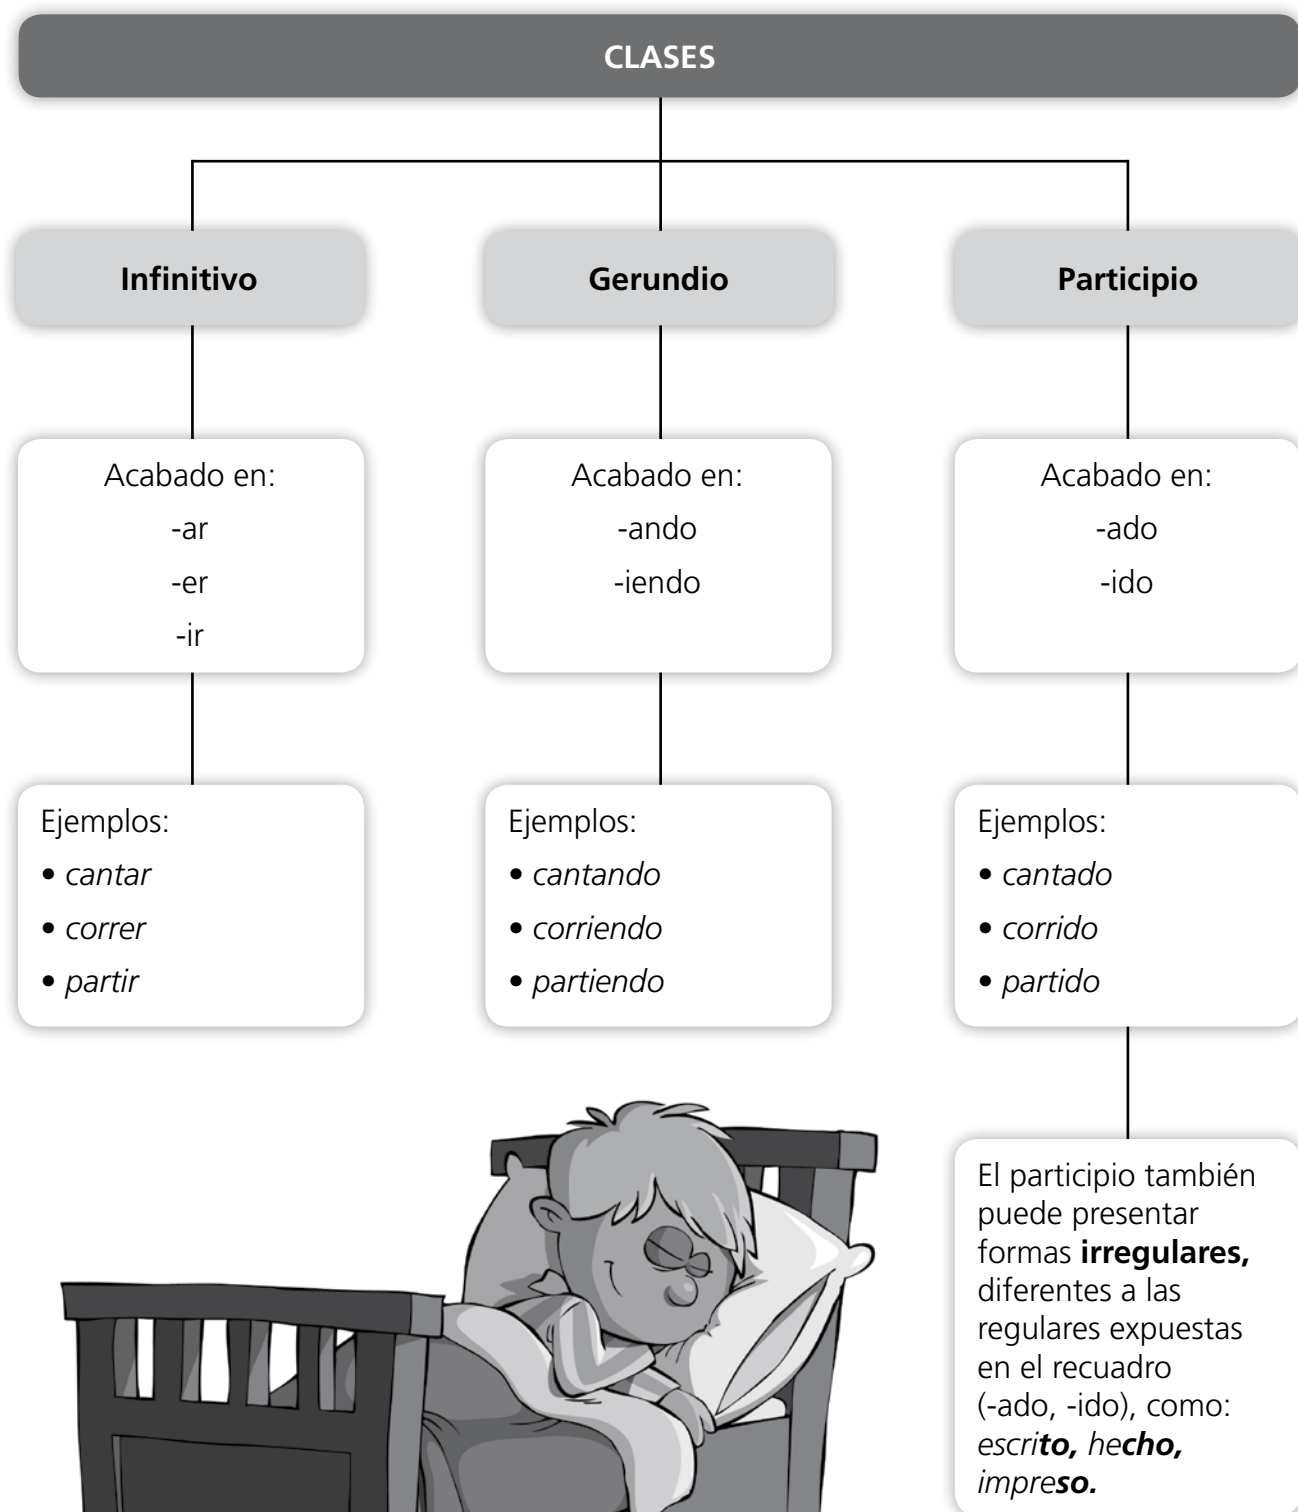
CLASES

Infinitivo

Acabado en:
-ar
-er
-ir

Ejemplos:
• *cantar*
• *correr*
• *partir*

Gerundio

Acabado en:
-ando
-iendo

Ejemplos:
• *cantando*
• *corriendo*
• *partiendo*

Participio

Acabado en:
-ado
-ido

Ejemplos:
• *cantado*
• *corrido*
• *partido*

El participio también puede presentar formas **irregulares,** diferentes a las regulares expuestas en el recuadro (-ado, -ido), como: *escri**to,** he**cho,** impre**so.***